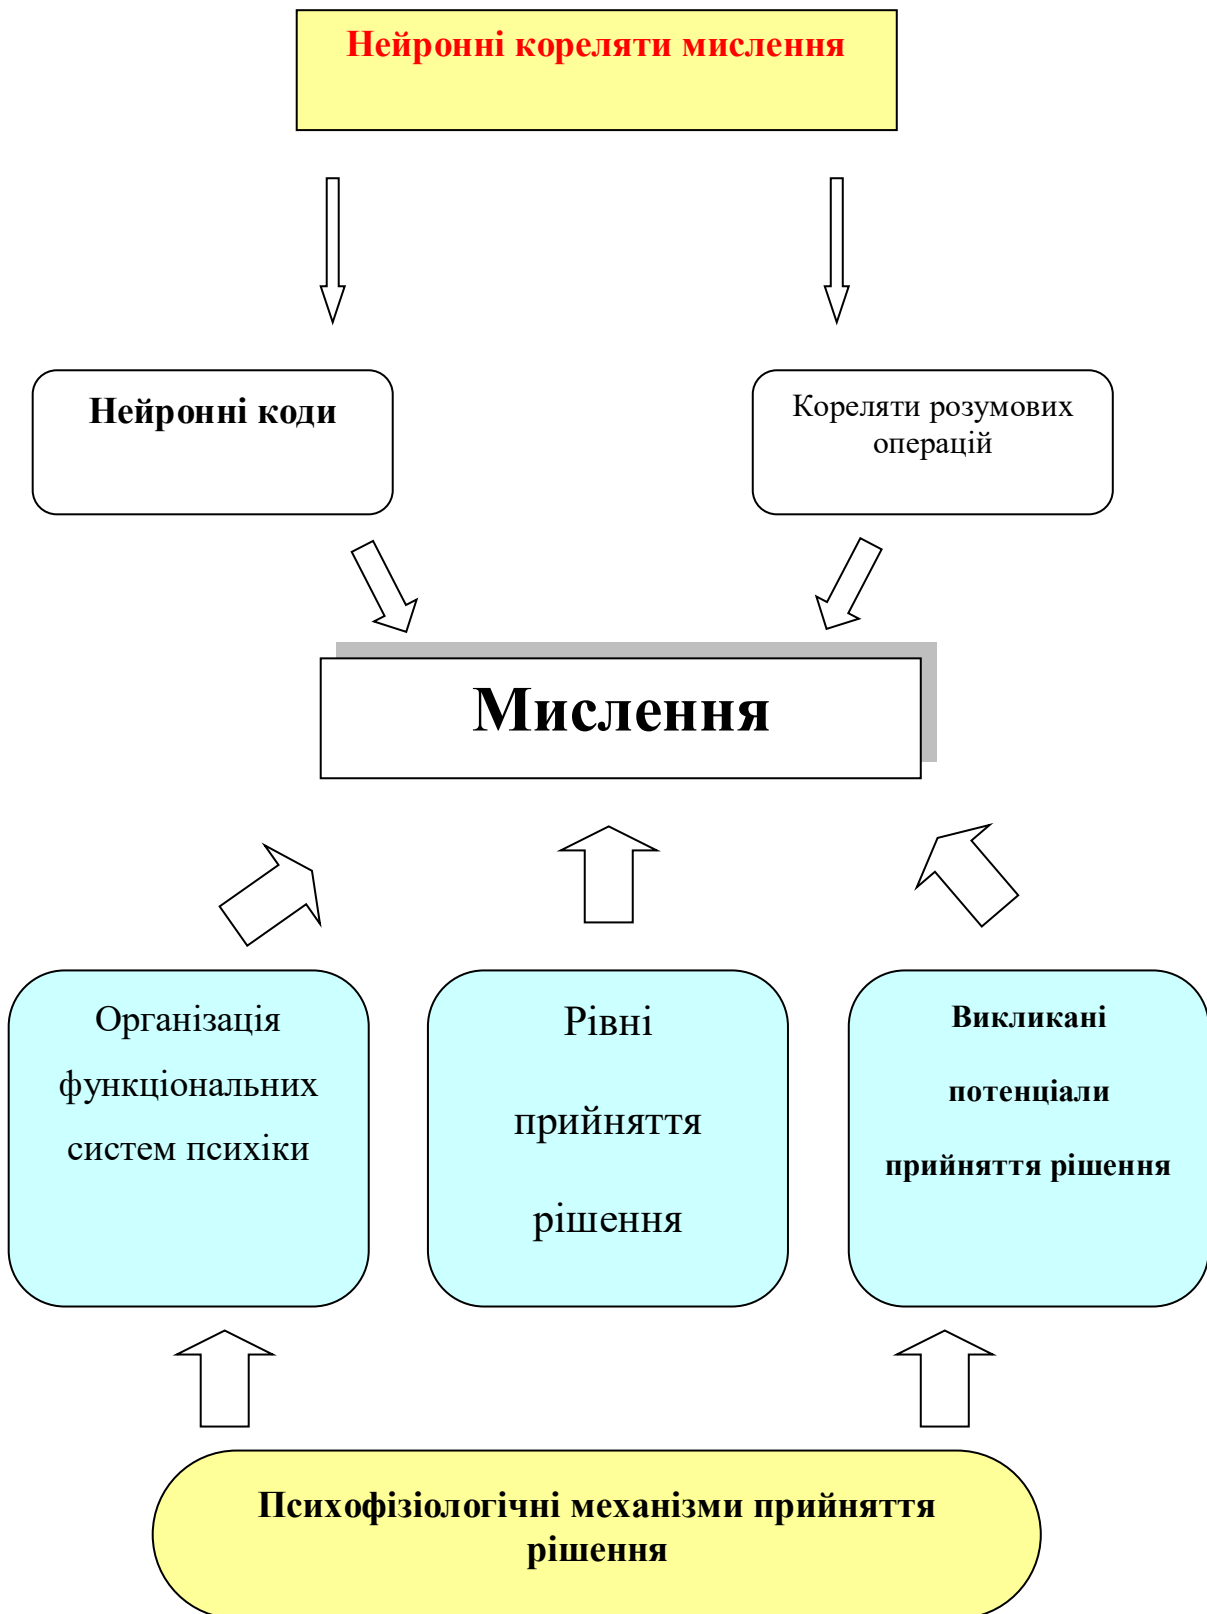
Нейронні кореляти мислення

Нейронні коди

Кореляти розумових операцій

Мислення

Організація функціональних систем психіки

Рівні прийняття рішення

Викликані потенціали прийняття рішення

Психофізіологічні механізми прийняття рішення